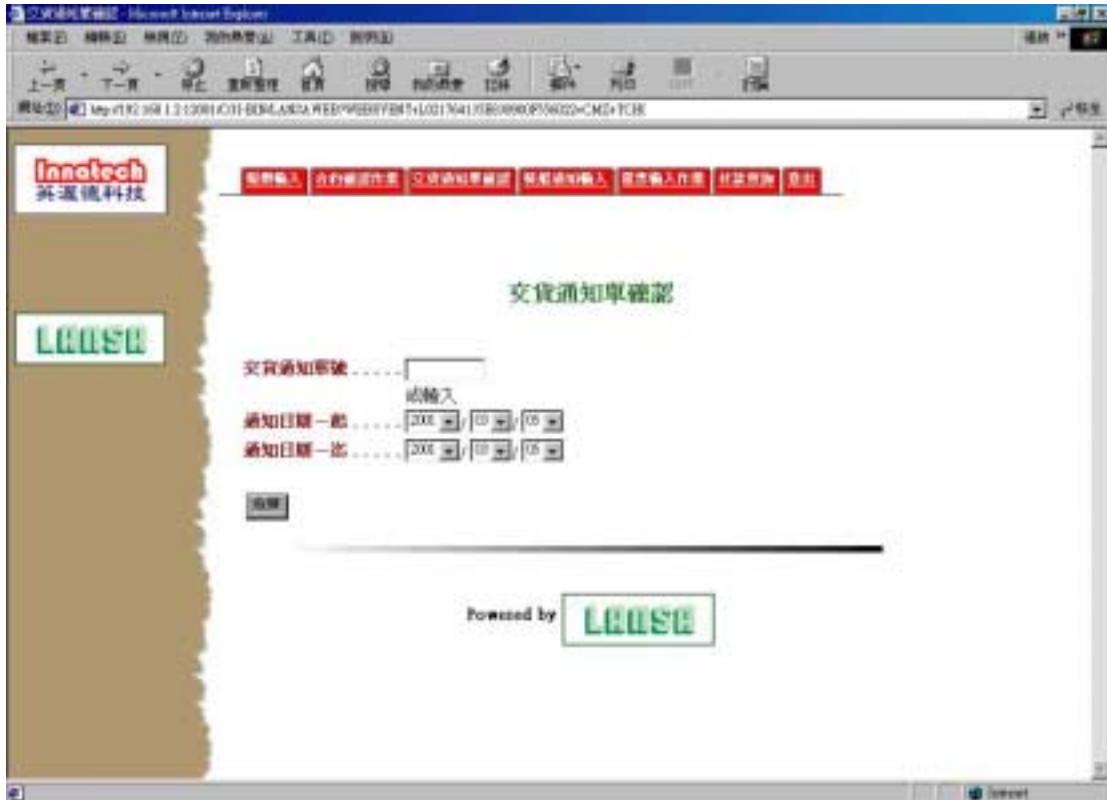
交貨通知單確認 - Microsoft Internet Explorer

檔案(F) 編輯(E) 檢視(V) 我的最愛(A) 工具(T) 說明(H)

連結

上一頁 下一頁 停止 重新整理 首頁 搜尋 我的最愛 記錄 郵件 列印 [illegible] 討論

網址(D) http://192.168.1.2:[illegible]

移至

Innotech
英運德科技

LEASE

報價輸入 | 合約確認作業 | 交貨通知單確認 | 報價通知輸入 | 品質輸入作業 | 付款查詢 | 登出

交貨通知單確認

交貨通知單號 . . . . . .

或輸入

通知日期一起 . . . . . . 2001 / 03 / 05

通知日期一迄 . . . . . . 2001 / 03 / 05

查詢

Powered by LEASE

Internet